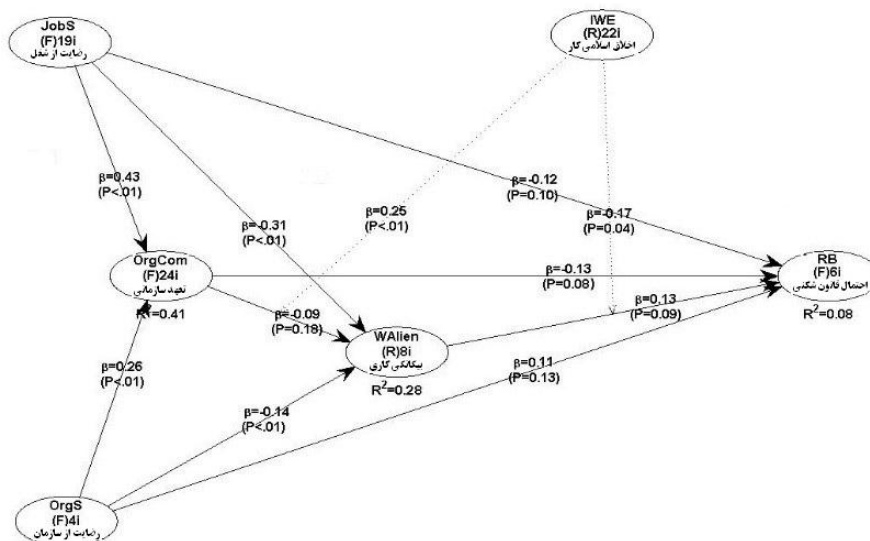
JobS
(F)19i
رضایت از شغل

IWE
(R)22i
اخلاق اسلامی کار

β=0.43
(P<.01)

β=-0.31
(P<.01)

β=0.25
(P<.01)

β=-0.12
(P=0.10)

β=-0.17
(P=0.04)

OrgCom
(F)24i
تعهد سازمانی
R²=0.41

β=-0.13
(P=0.08)

RB
(F)6i
احتمال قانون شکنی
R²=0.08

β=-0.09
(P=0.18)

β=0.13
(P=0.09)

WAlien
(R)8i
بیگانگی کاری
R²=0.28

β=0.26
(P<.01)

β=0.11
(P=0.13)

β=-0.14
(P<.01)

OrgS
(F)4i
رضایت از سازمان